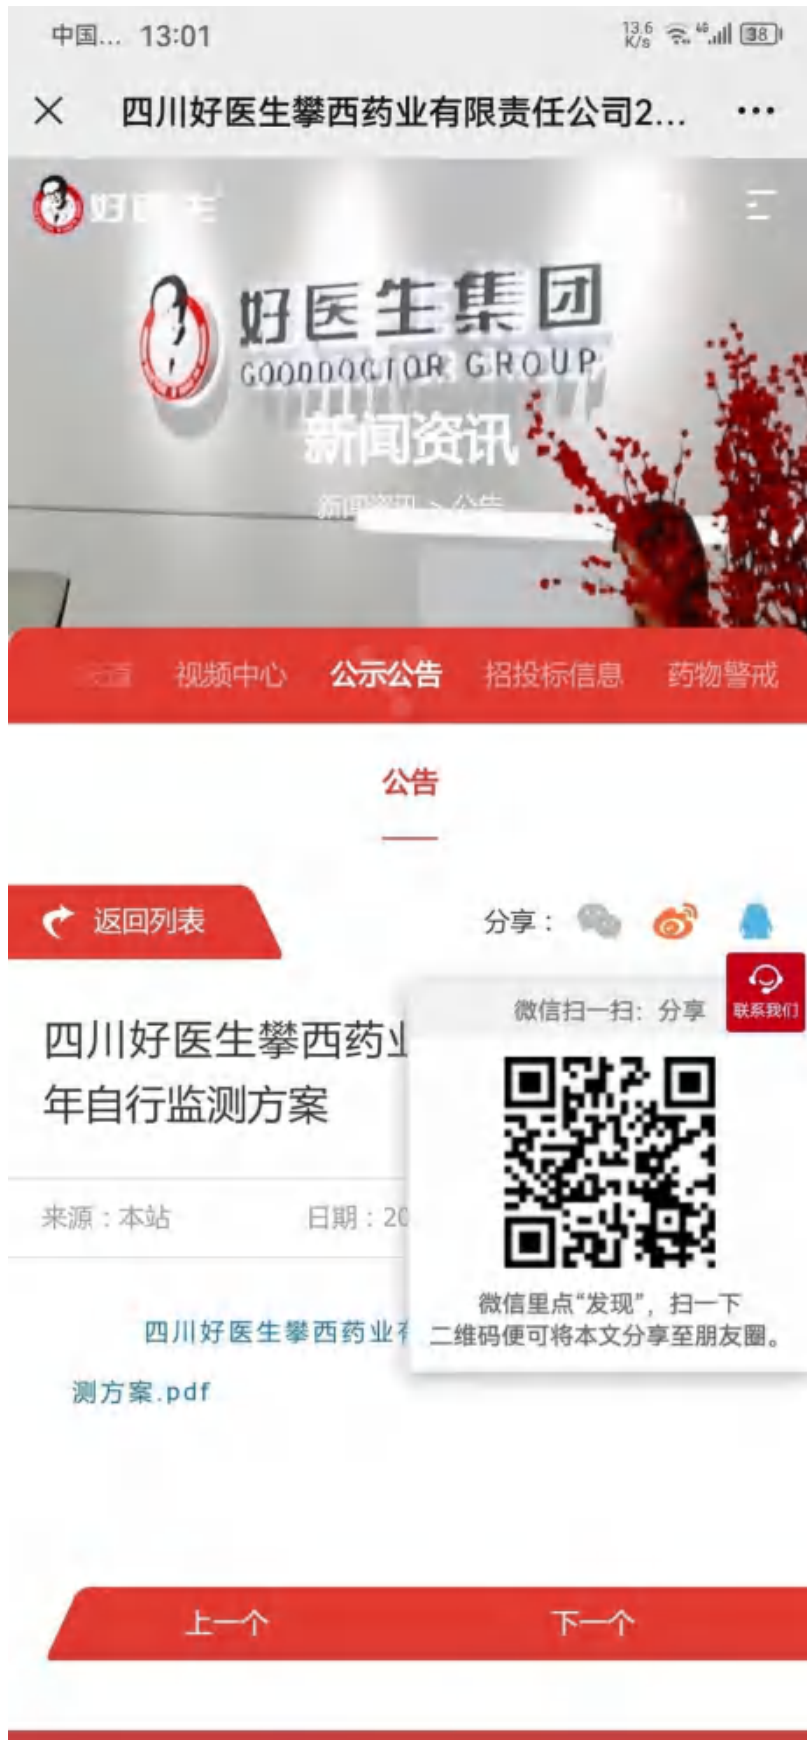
中国... 13:01 13.6 K/s 38

× 四川好医生攀西药业有限责任公司2... ···

好医生

好医生集团
GOODDOCTOR GROUP

新闻资讯

新闻资讯 > 公告

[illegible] 视频中心 公示公告 招投标信息 药物警戒

公告

返回列表

分享：

联系我们

微信扫一扫：分享

四川好医生攀西药业
年自行监测方案

来源：本站 日期：20

微信里点“发现”，扫一下
二维码便可将本文分享至朋友圈。

四川好医生攀西药业有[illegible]
测方案.pdf

上一个 下一个